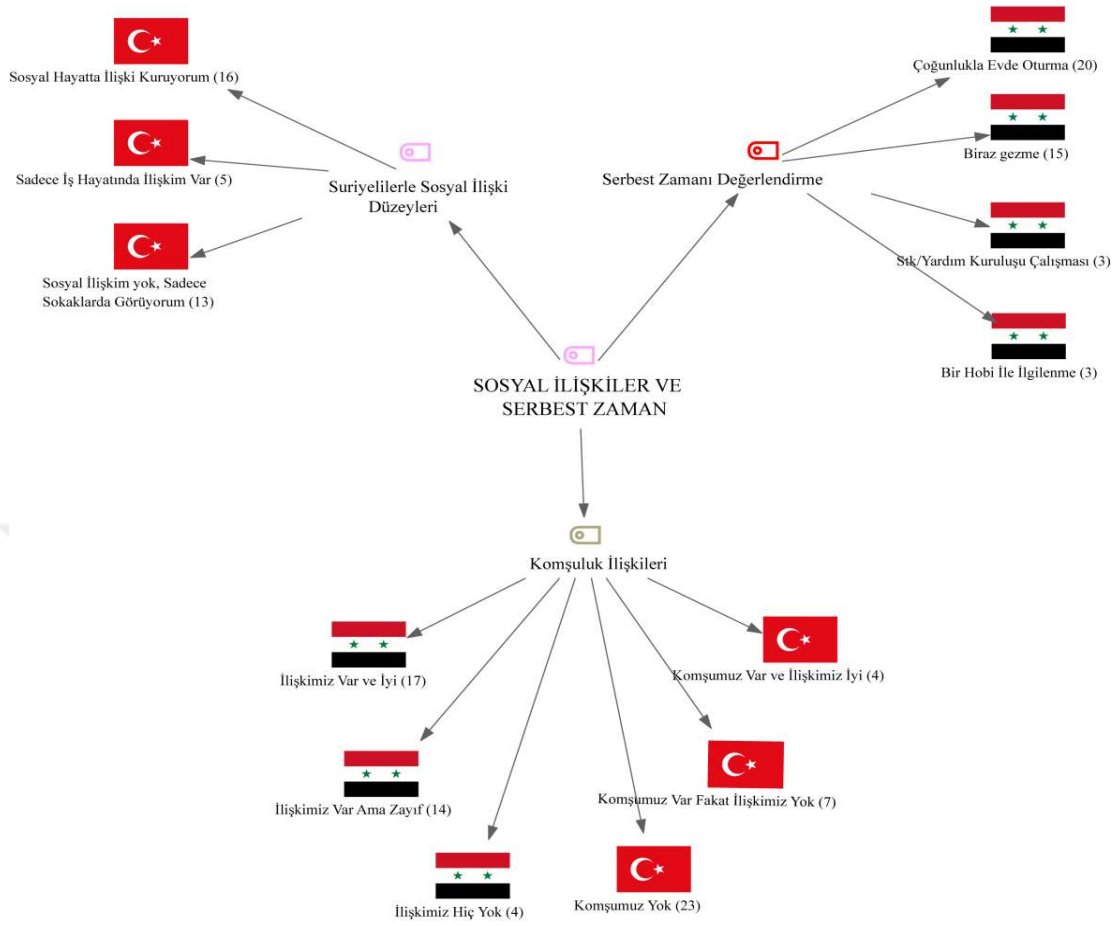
Sosyal Hayatta İlişki Kuruyorum (16)

Sadece İş Hayatında İlişkim Var (5)

Sosyal İlişkim yok, Sadece Sokaklarda Görüyorum (13)

Suriyelilerle Sosyal İlişki Düzeyleri

Serbest Zamanı Değerlendirme

Çoğunlukla Evde Oturma (20)

Biraz gezme (15)

Stk/Yardım Kuruluşu Çalışması (3)

Bir Hobi İle İlgilenme (3)

SOSYAL İLİŞKİLER VE SERBEST ZAMAN

Komşuluk İlişkileri

İlişkimiz Var ve İyi (17)

Komşumuz Var ve İlişkimiz İyi (4)

İlişkimiz Var Ama Zayıf (14)

Komşumuz Var Fakat İlişkimiz Yok (7)

İlişkimiz Hiç Yok (4)

Komşumuz Yok (23)